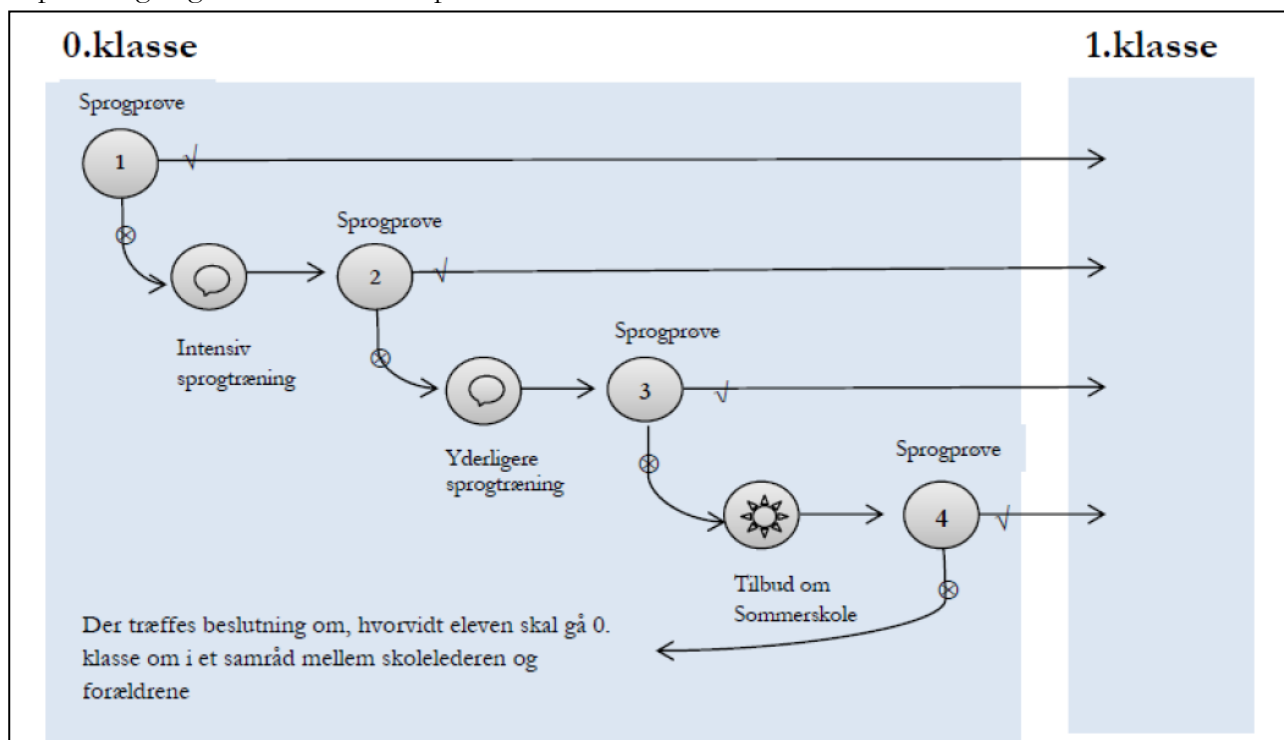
0.klasse

1.klasse

Sprogprøve

1

√

⊗

Sprogprøve

2

√

Intensiv sprogtræning

⊗

Sprogprøve

3

√

Yderligere sprogtræning

⊗

Sprogprøve

4

√

Tilbud om Sommerskole

⊗

Der træffes beslutning om, hvorvidt eleven skal gå 0. klasse om i et samråd mellem skolelederen og forældrene